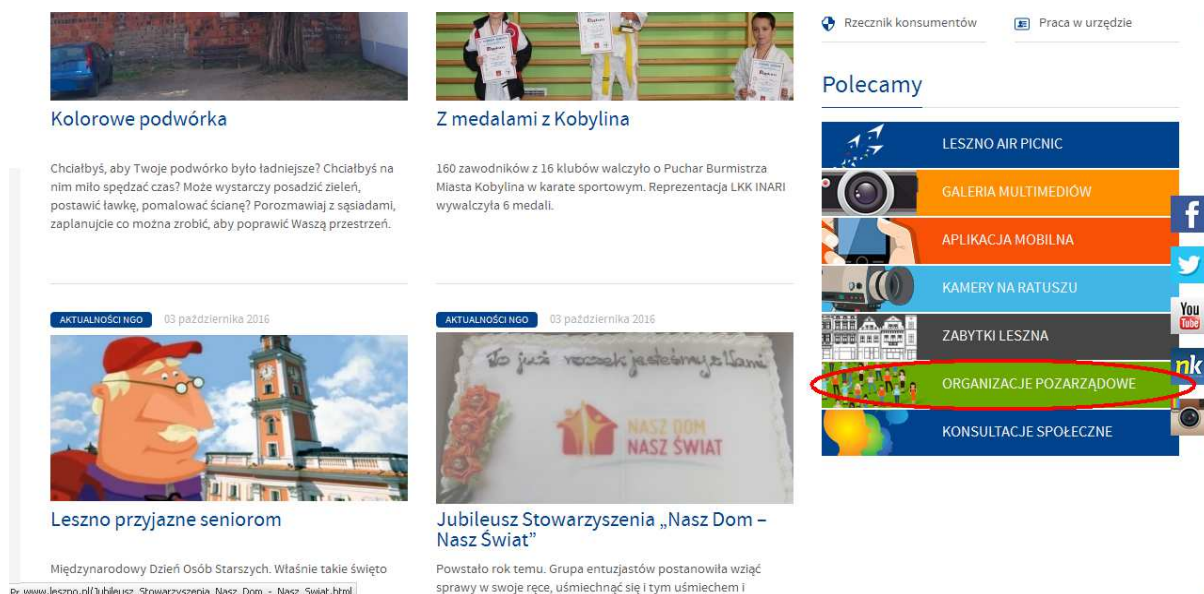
Kolorowe podwórka

Chciałbyś, aby Twoje podwórko było ładniejsze? Chciałbyś na nim miło spędzać czas? Może wystarczy posadzić zieleń, postawić ławkę, pomalować ścianę? Porozmawiaj z sąsiadami, zaplanujcie co można zrobić, aby poprawić Waszą przestrzeń.

Z medalami z Kobylina

160 zawodników z 16 klubów walczyło o Puchar Burmistrza Miasta Kobylina w karate sportowym. Reprezentacja LKK INARI wywalczyła 6 medali.

Rzecznik konsumentów

Praca w urzędzie

Polecamy

LESZNO AIR PICNIC

GALERIA MULTIMEDIÓW

APLIKACJA MOBILNA

KAMERY NA RATUSZU

ZABYTKI LESZNA

ORGANIZACJE POZARZĄDOWE

KONSULTACJE SPOŁECZNE

AKTUALNOŚCI NGO 03 października 2016

Leszno przyjazne seniorom

Międzynarodowy Dzień Osób Starszych. Właśnie takie święto

AKTUALNOŚCI NGO 03 października 2016

To już roczek jesteśmy z Wami

NASZ DOM NASZ ŚWIAT

Jubileusz Stowarzyszenia „Nasz Dom – Nasz Świat"

Powstało rok temu. Grupa entuzjastów postanowiła wziąć sprawy w swoje ręce, uśmiechnąć się i tym uśmiechem i

www.leszno.pl/Jubileusz_Stowarzyszenia_Nasz_Dom_-_Nasz_Swiat.html

f

You Tube

nk